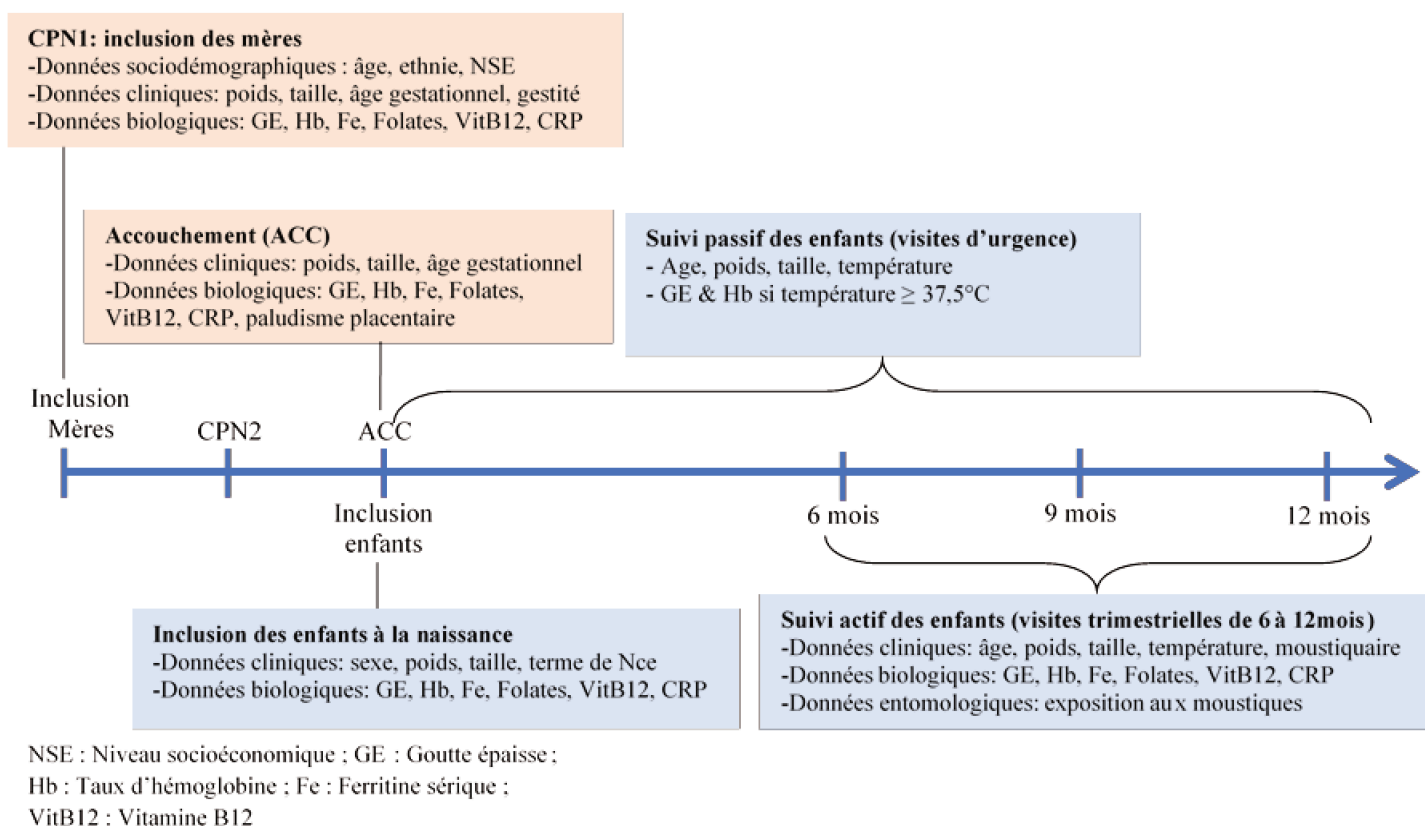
**CPN1: inclusion des mères**
-Données sociodémographiques : âge, ethnie, NSE
-Données cliniques: poids, taille, âge gestationnel, gestité
-Données biologiques: GE, Hb, Fe, Folates, VitB12, CRP

**Accouchement (ACC)**
-Données cliniques: poids, taille, âge gestationnel
-Données biologiques: GE, Hb, Fe, Folates, VitB12, CRP, paludisme placentaire

**Suivi passif des enfants (visites d'urgence)**
- Age, poids, taille, température
- GE & Hb si température $\geq$ 37,5°C

Inclusion Mères

CPN2

ACC

Inclusion enfants

6 mois

9 mois

12 mois

**Inclusion des enfants à la naissance**
-Données cliniques: sexe, poids, taille, terme de Nce
-Données biologiques: GE, Hb, Fe, Folates, VitB12, CRP

**Suivi actif des enfants (visites trimestrielles de 6 à 12mois)**
-Données cliniques: âge, poids, taille, température, moustiquaire
-Données biologiques: GE, Hb, Fe, Folates, VitB12, CRP
-Données entomologiques: exposition aux moustiques

NSE : Niveau socioéconomique ; GE : Goutte épaisse ;
Hb : Taux d'hémoglobine ; Fe : Ferritine sérique ;
VitB12 : Vitamine B12